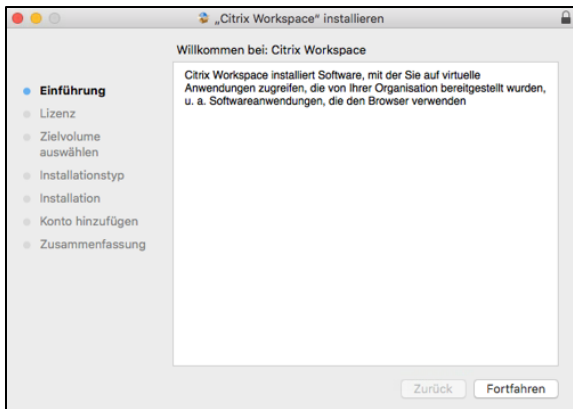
„Citrix Workspace" installieren

Willkommen bei: Citrix Workspace

Einführung
Lizenz
Zielvolume auswählen
Installationstyp
Installation
Konto hinzufügen
Zusammenfassung

Citrix Workspace installiert Software, mit der Sie auf virtuelle Anwendungen zugreifen, die von Ihrer Organisation bereitgestellt wurden, u. a. Softwareanwendungen, die den Browser verwenden

Zurück
Fortfahren